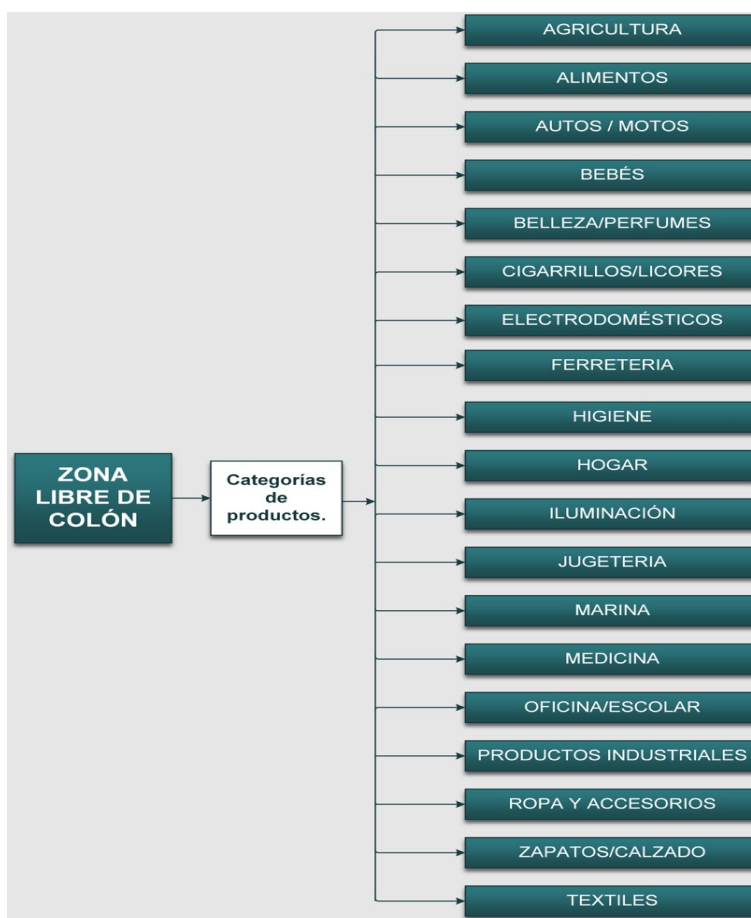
ZONA LIBRE DE COLÓN

Categorías de productos.

AGRICULTURA

ALIMENTOS

AUTOS / MOTOS

BEBÉS

BELLEZA/PERFUMES

CIGARRILLOS/LICORES

ELECTRODOMÉSTICOS

FERRETERIA

HIGIENE

HOGAR

ILUMINACIÓN

JUGETERIA

MARINA

MEDICINA

OFICINA/ESCOLAR

PRODUCTOS INDUSTRIALES

ROPA Y ACCESORIOS

ZAPATOS/CALZADO

TEXTILES